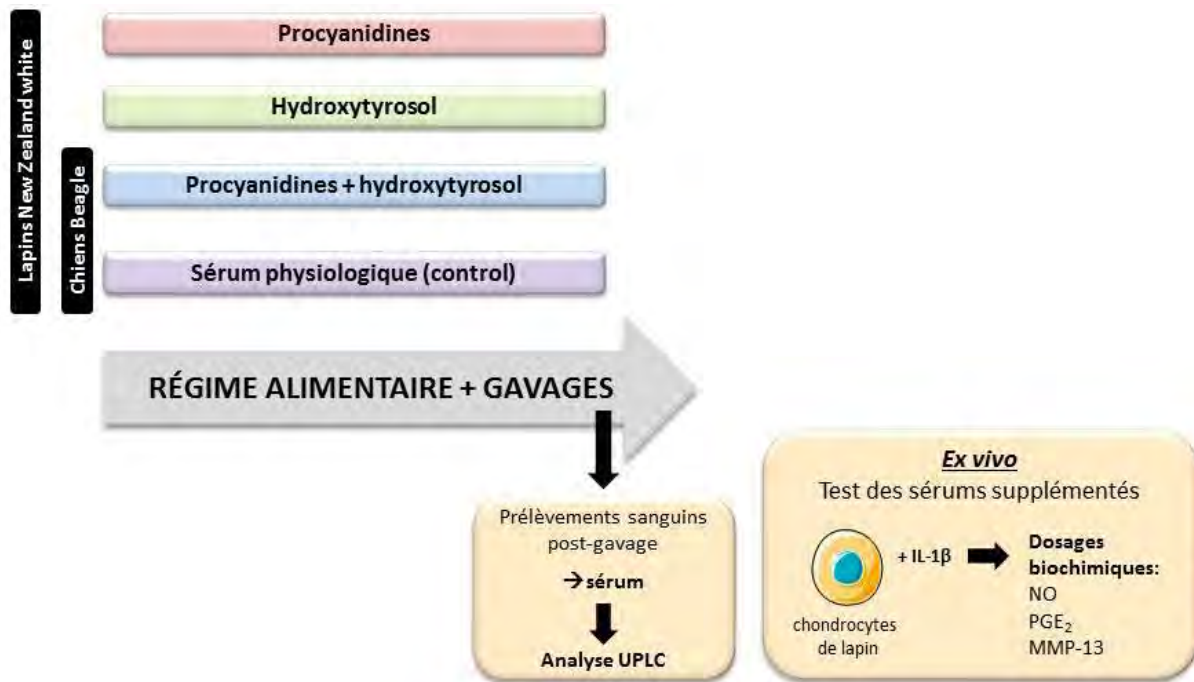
Lapins New Zealand white

Chiens Beagle

Procyanidines

Hydroxytyrosol

Procyanidines + hydroxytyrosol

Sérum physiologique (control)

RÉGIME ALIMENTAIRE + GAVAGES

Prélèvements sanguins post-gavage

→ sérum

Analyse UPLC

*Ex vivo*

Test des sérums supplémentés

chondrocytes de lapin

+ IL-1β

Dosages biochimiques:
NO
$PGE_2$
MMP-13